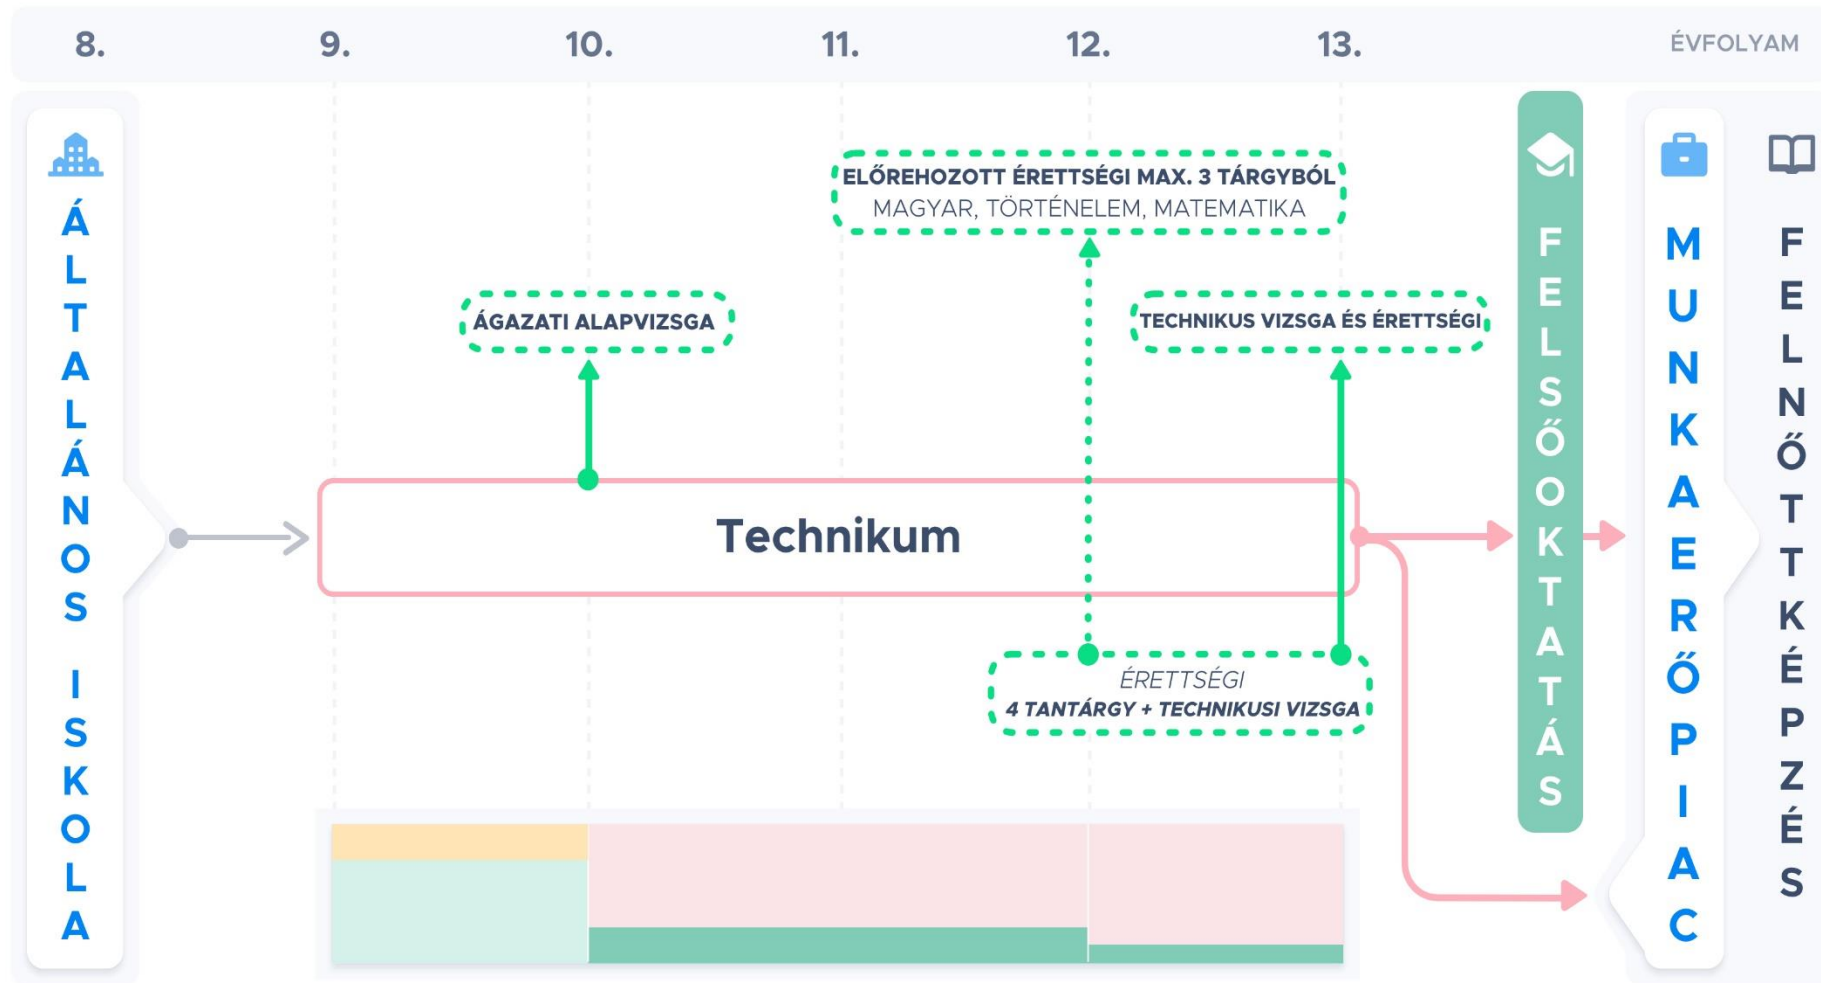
8. 9. 10. 11. 12. 13. ÉVFOLYAM

ÁLTALÁNOS ISKOLA

ELŐREHOZOTT ÉRETTSÉGI MAX. 3 TÁRGYBÓL
MAGYAR, TÖRTÉNELEM, MATEMATIKA

ÁGAZATI ALAPVIZSGA

TECHNIKUS VIZSGA ÉS ÉRETTSÉGI

Technikum

ÉRETTSÉGI
4 TANTÁRGY + TECHNIKUSI VIZSGA

FELSŐOKTATÁS

MUNKAERŐPIAC

FELNŐTTKÉPZÉS